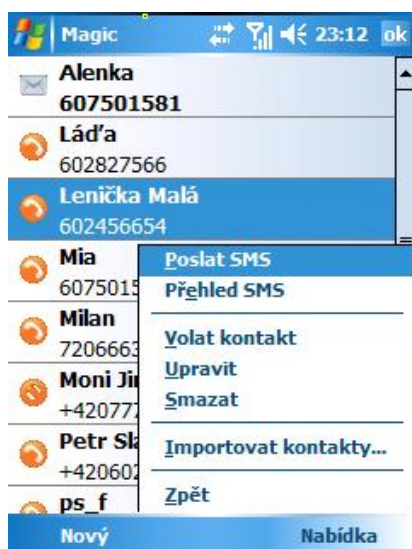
Magic 23:12 ok

Alenka
607501581

Láďa
602827566

Lenička Malá
602456654

Mia
6075015

Milan
7206663

Moni Ji
+420777

Petr Sl
+420602

ps_f

Poslat SMS
Přehled SMS
Volat kontakt
Upravit
Smazat
Importovat kontakty...
Zpět

Nový
Nabídka